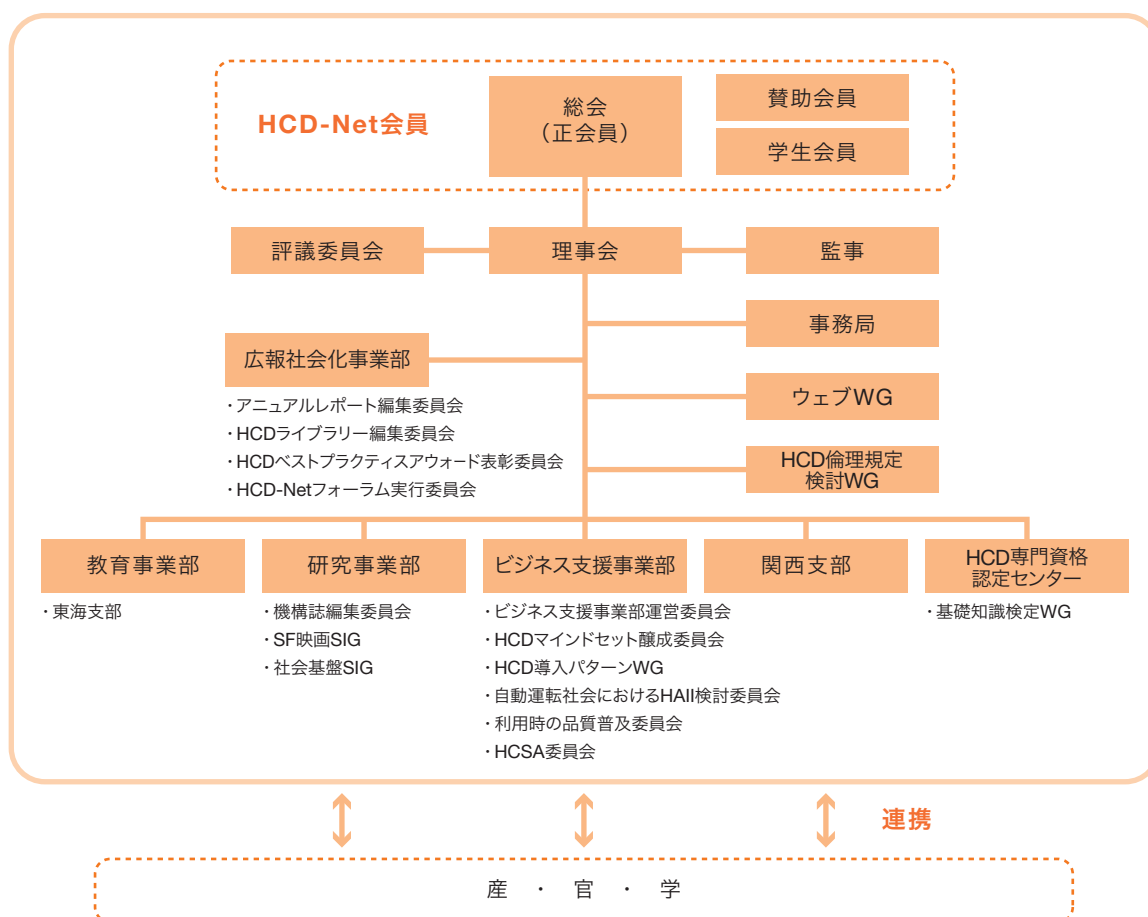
HCD-Net会員

総会
（正会員）

賛助会員

学生会員

評議委員会

理事会

監事

事務局

広報社会化事業部

・アニュアルレポート編集委員会
・HCDライブラリー編集委員会
・HCDベストプラクティスアウォード表彰委員会
・HCD-Netフォーラム実行委員会

ウェブWG

HCD倫理規定
検討WG

教育事業部

・東海支部

研究事業部

・機構誌編集委員会
・SF映画SIG
・社会基盤SIG

ビジネス支援事業部

・ビジネス支援事業部運営委員会
・HCDマインドセット醸成委員会
・HCD導入パターンWG
・自動運転社会におけるHAII検討委員会
・利用時の品質普及委員会
・HCSA委員会

関西支部

HCD専門資格
認定センター

・基礎知識検定WG

連携

産　・　官　・　学